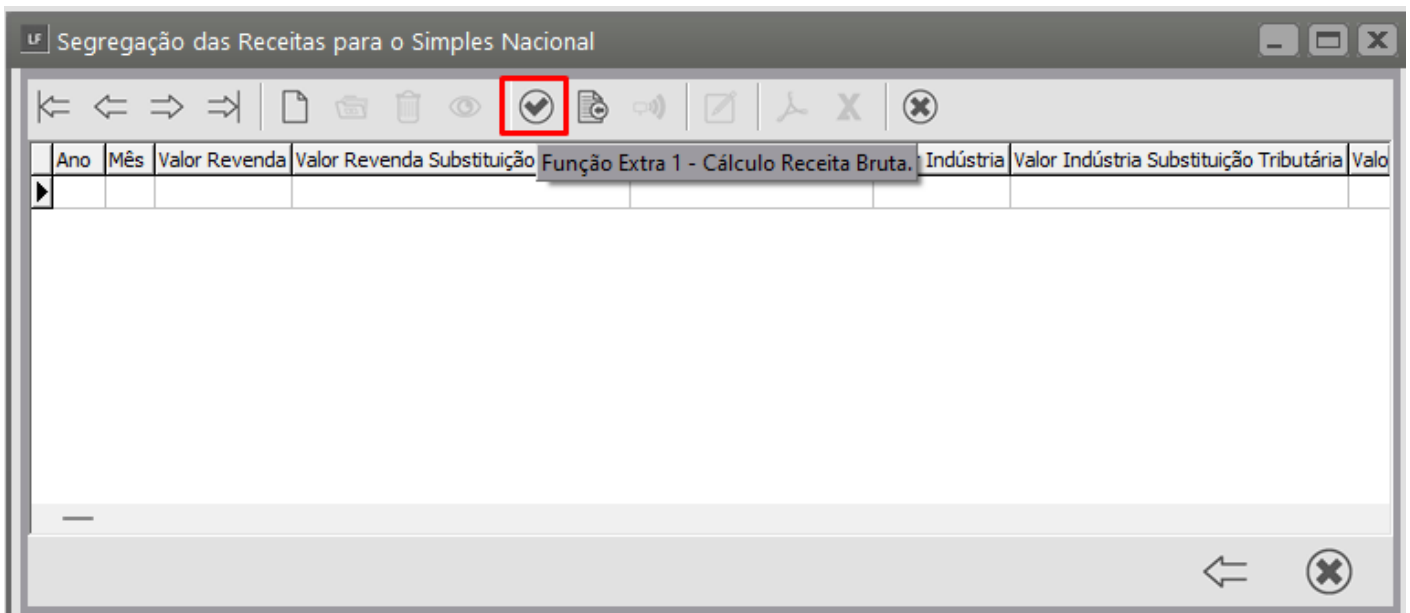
LF Segregação das Receitas para o Simples Nacional

| Ano | Mês | Valor Revenda | Valor Revenda Substituição | Função Extra 1 - Cálculo Receita Bruta. | Indústria | Valor Indústria Substituição Tributária | Valo |
|---|---|---|---|---|---|---|---|
| | | | | | | | |